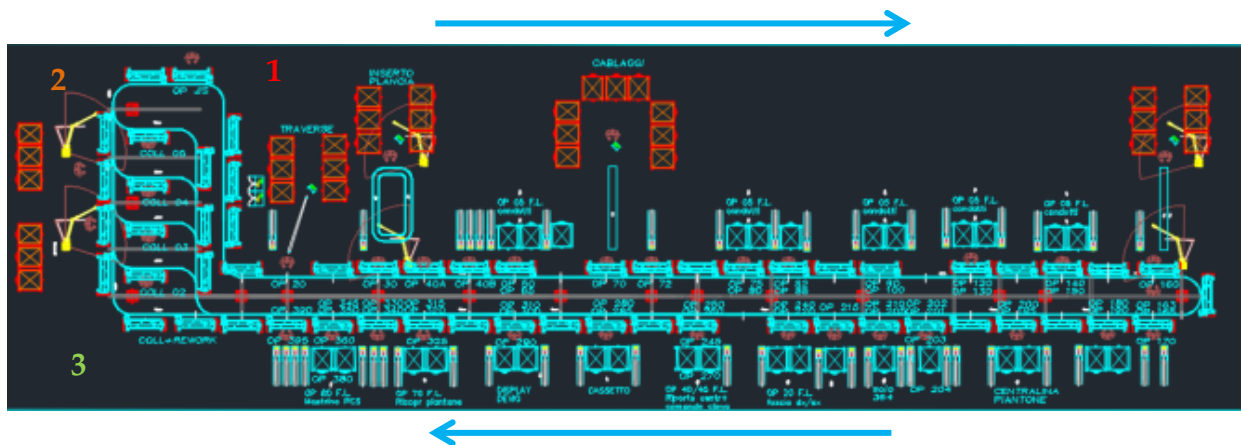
2

1

3

OP 25

COLL 00

COLL 04

COLL 03

COLL 02

COLL+REWORK

TRAVERSE

INSERTO PLANCIA

CABLAGGI

OP 05 F.L. condotti

OP 05 F.L. condotti

OP 05 F.L. condotti

OP 05 F.L. condotti

OP 05 F.L. condotti

OP 20

OP 30

OP 40A

OP 40B

OP 70

OP 72

OP 160

OP 320

OP 310

OP 280

OP 260

OP 240

OP 210

OP 200

OP 180

OP 330

OP 328

OP 290

OP 270

OP 203

OP 204

OP 380

OP 80 F.L. Montaggio PCS

OP 75 F.L. Riscopr piantone

DISPLAY DEVIS

CASSETTO

OP 40/45 F.L. Riporto centro comando clima

OP 20 F.L. fascia dx/sx

CENTRALINA PIANTONE

OP 170